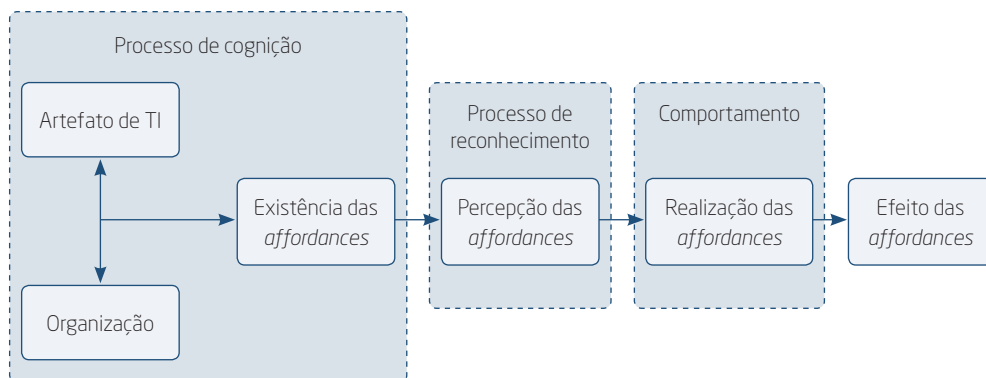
Processo de cognição

Artefato de TI

Organização

Existência das *affordances*

Processo de reconhecimento

Percepção das *affordances*

Comportamento

Realização das *affordances*

Efeito das *affordances*